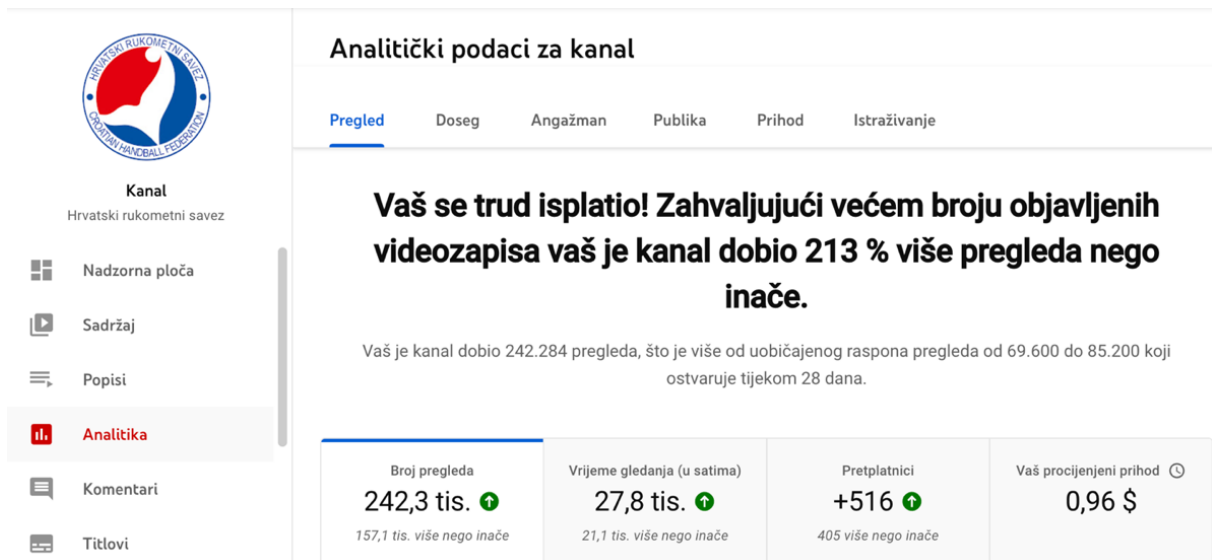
HRVATSKI RUKOMETNI SAVEZ
CROATIAN HANDBALL FEDERATION

Kanal
Hrvatski rukometni savez

Nadzorna ploča
Sadržaj
Popisi
Analitika
Komentari
Titlovi

Analitički podaci za kanal

Pregled
Doseg
Angažman
Publika
Prihod
Istraživanje

Vaš se trud isplatio! Zahvaljujući većem broju objavljenih videozapisa vaš je kanal dobio 213 % više pregleda nego inače.

Vaš je kanal dobio 242.284 pregleda, što je više od uobičajenog raspona pregleda od 69.600 do 85.200 koji ostvaruje tijekom 28 dana.

| Broj pregleda | Vrijeme gledanja (u satima) | Pretplatnici | Vaš procijenjeni prihod |
|---|---|---|---|
| 242,3 tis. | 27,8 tis. | +516 | 0,96 $ |
| 157,1 tis. više nego inače | 21,1 tis. više nego inače | 405 više nego inače | |